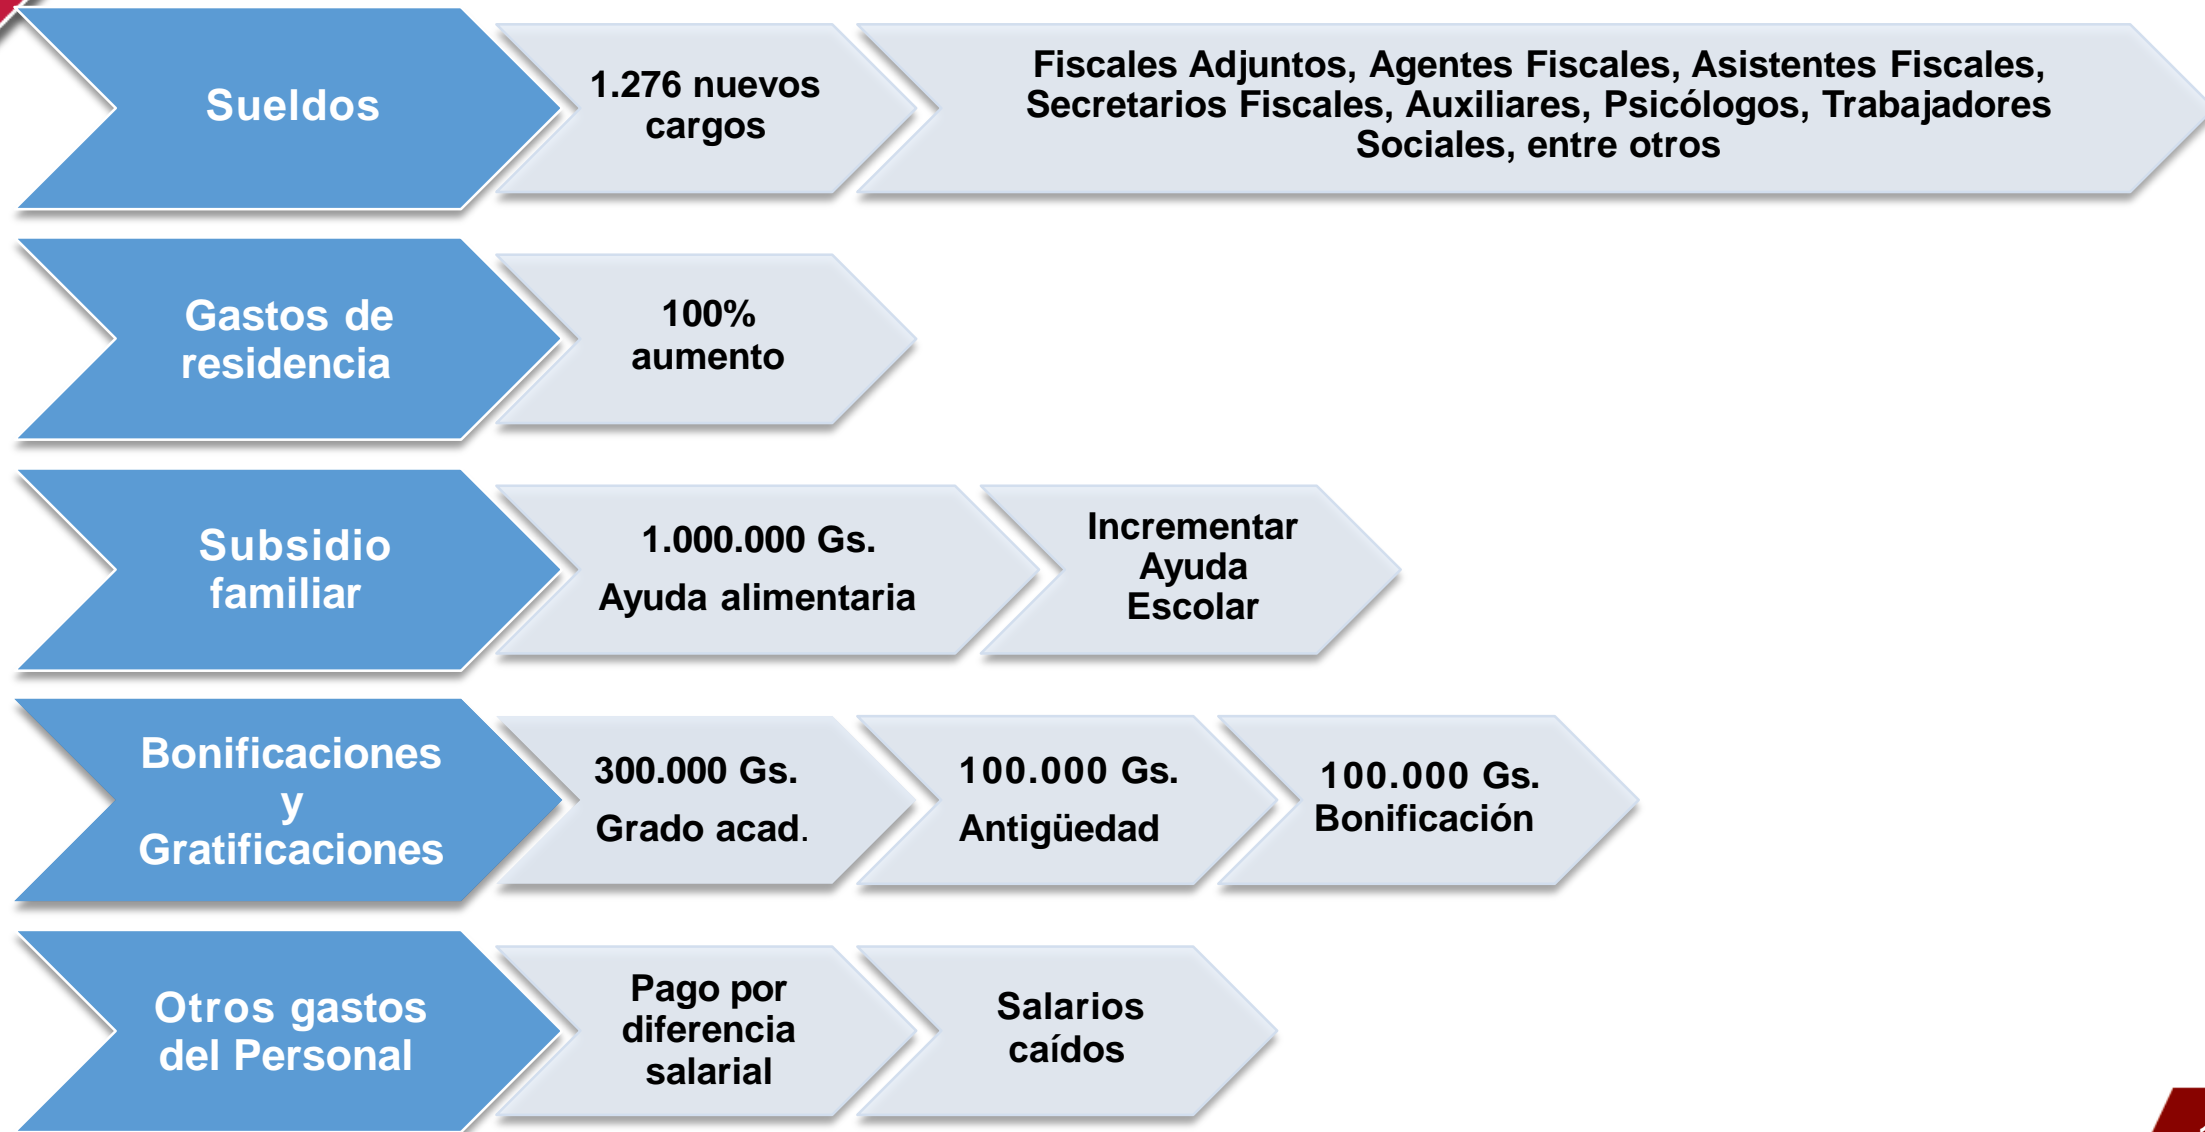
Sueldos

1.276 nuevos cargos

Fiscales Adjuntos, Agentes Fiscales, Asistentes Fiscales, Secretarios Fiscales, Auxiliares, Psicólogos, Trabajadores Sociales, entre otros

Gastos de residencia

100% aumento

Subsidio familiar

1.000.000 Gs.

Ayuda alimentaria

Incrementar Ayuda Escolar

Bonificaciones y Gratificaciones

300.000 Gs.

Grado acad.

100.000 Gs.

Antigüedad

100.000 Gs. Bonificación

Otros gastos del Personal

Pago por diferencia salarial

Salarios caídos